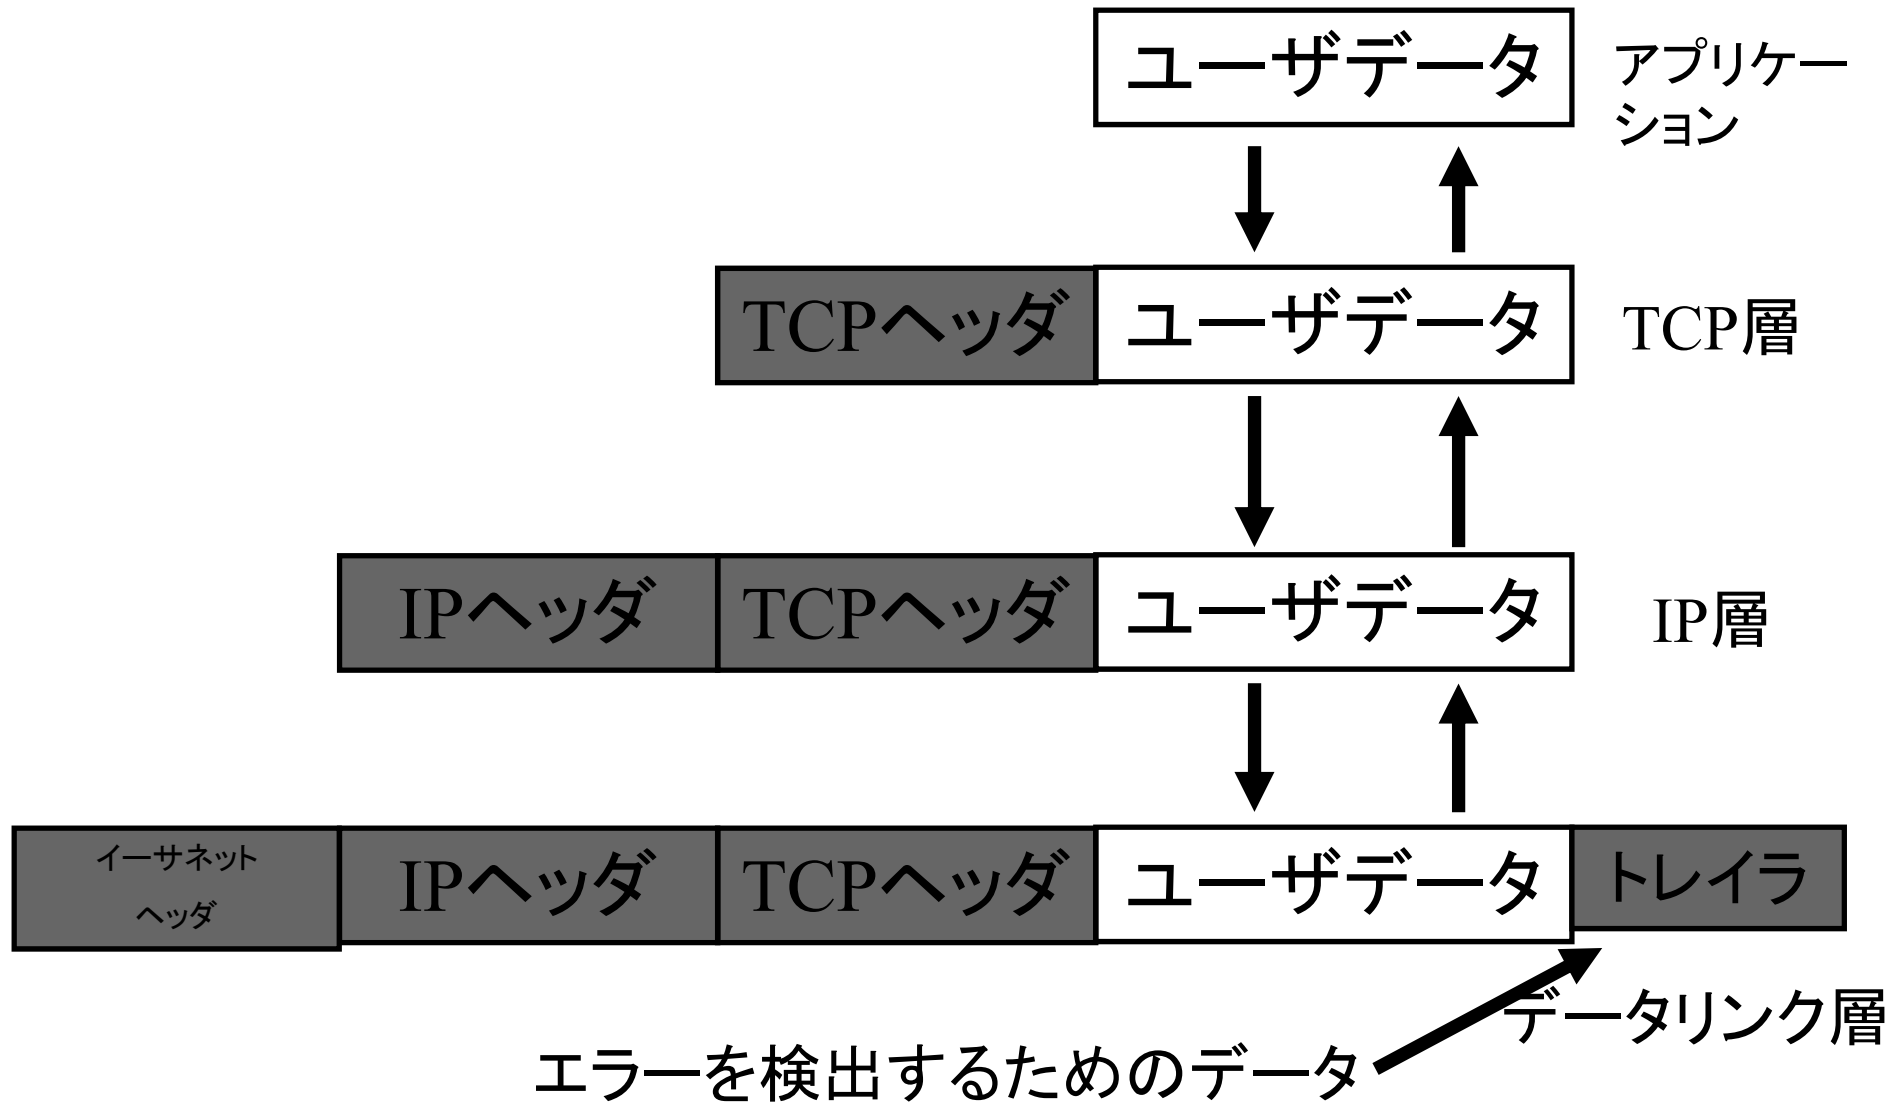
ユーザデータ

アプリケーション

TCPヘッダ

ユーザデータ

TCP層

IPヘッダ

TCPヘッダ

ユーザデータ

IP層

イーサネットヘッダ

IPヘッダ

TCPヘッダ

ユーザデータ

トレイラ

データリンク層

エラーを検出するためのデータ